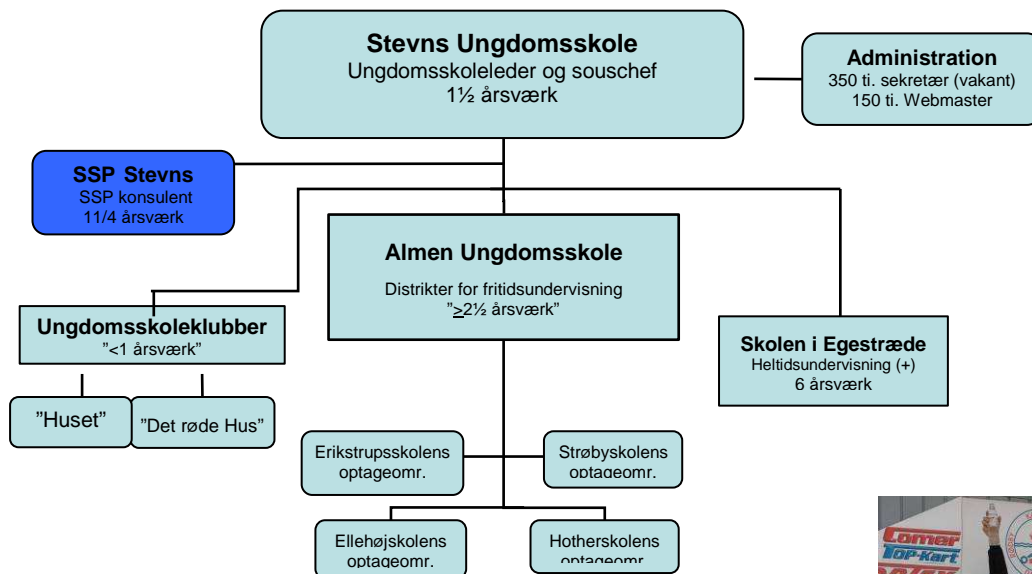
Stevns Ungdomsskole
Ungdomsskoleleder og souschef
1½ årsværk

Administration
350 ti. sekretær (vakant)
150 ti. Webmaster

SSP Stevns
SSP konsulent
11/4 årsværk

Almen Ungdomsskole
Distrikter for fritidsundervisning
"$\geq$2½ årsværk"

Ungdomsskoleklubber
"<1 årsværk"

Skolen i Egestræde
Heltidsundervisning (+)
6 årsværk

"Huset"

"Det røde Hus"

Erikstrupsskolens optageomr.

Strøbyskolens optageomr.

Ellehøjskolens optageomr.

Hotherskolens optageomr.

Comer
Top-Kart